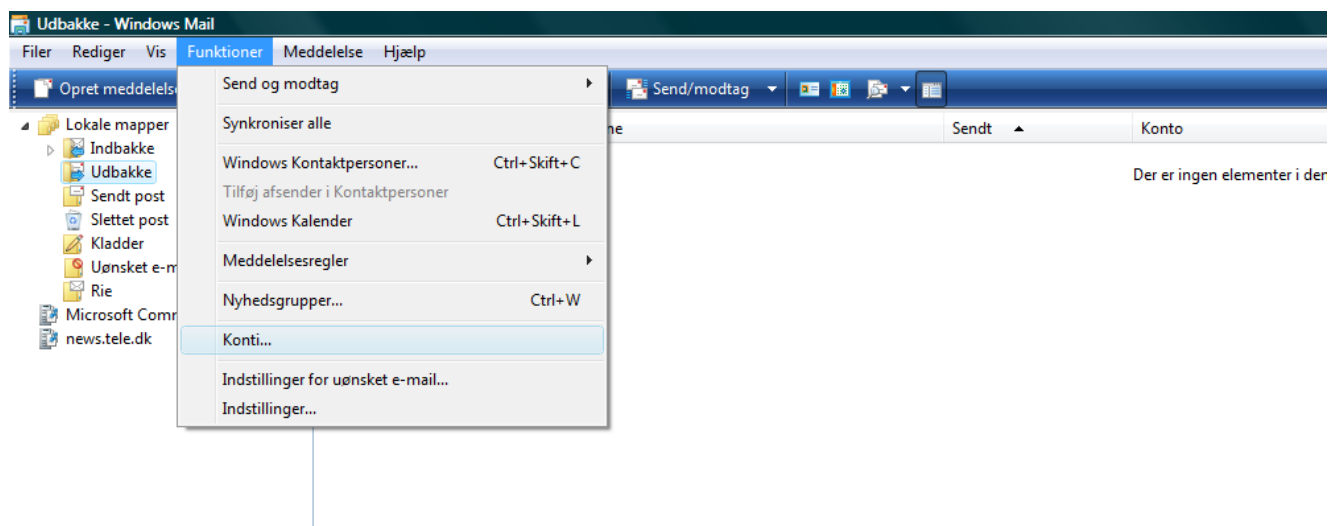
Udbakke - Windows Mail

Filer Rediger Vis Funktioner Meddelelse Hjælp

Opret meddelelse

Send/modtag

Lokale mapper
Indbakke
Udbakke
Sendt post
Slettet post
Kladder
Uønsket e-m
Rie
Microsoft Comm
news.tele.dk

Send og modtag
Synkroniser alle
Windows Kontaktpersoner... Ctrl+Skift+C
Tilføj afsender i Kontaktpersoner
Windows Kalender Ctrl+Skift+L
Meddelelsesregler
Nyhedsgrupper... Ctrl+W
Konti...
Indstillinger for uønsket e-mail...
Indstillinger...

ne
Sendt
Konto

Der er ingen elementer i den